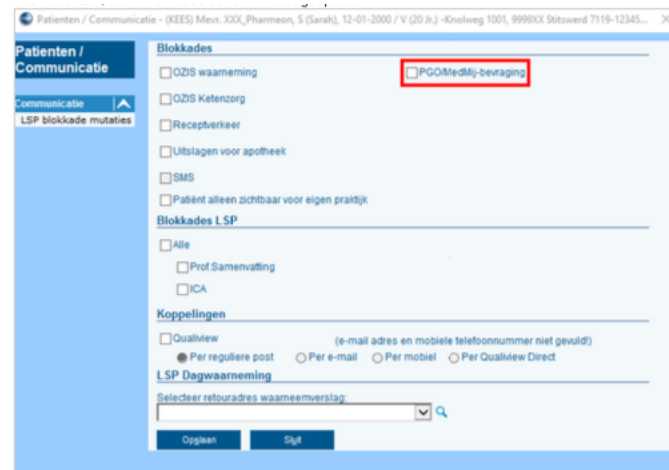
Patienten / Communicatie - (KEES) Mevr. XXX_Pharmeon, S (Sarah), 12-01-2000 / V (20 Jr.) -Knolweg 1001, 9999XX Stitswerd 7119-12345...

Patienten / Communicatie

Communicatie

LSP blokkade mutaties

Blokkades

OZIS waarneming

PGO/MedMij-bevraging

OZIS Ketenzorg

Receptverkeer

Uitslagen voor apotheek

SMS

Patiënt alleen zichtbaar voor eigen praktijk

Blokkades LSP

Alle

Prof.Samenvatting

ICA

Koppelingen

Qualiview

(e-mail adres en mobiele telefoonnummer niet gevuld!)

Per reguliere post

Per e-mail

Per mobiel

Per Qualiview Direct

LSP Dagwaarneming

Selecteer retouradres waarneemverslag:

Opslaan

Sluit